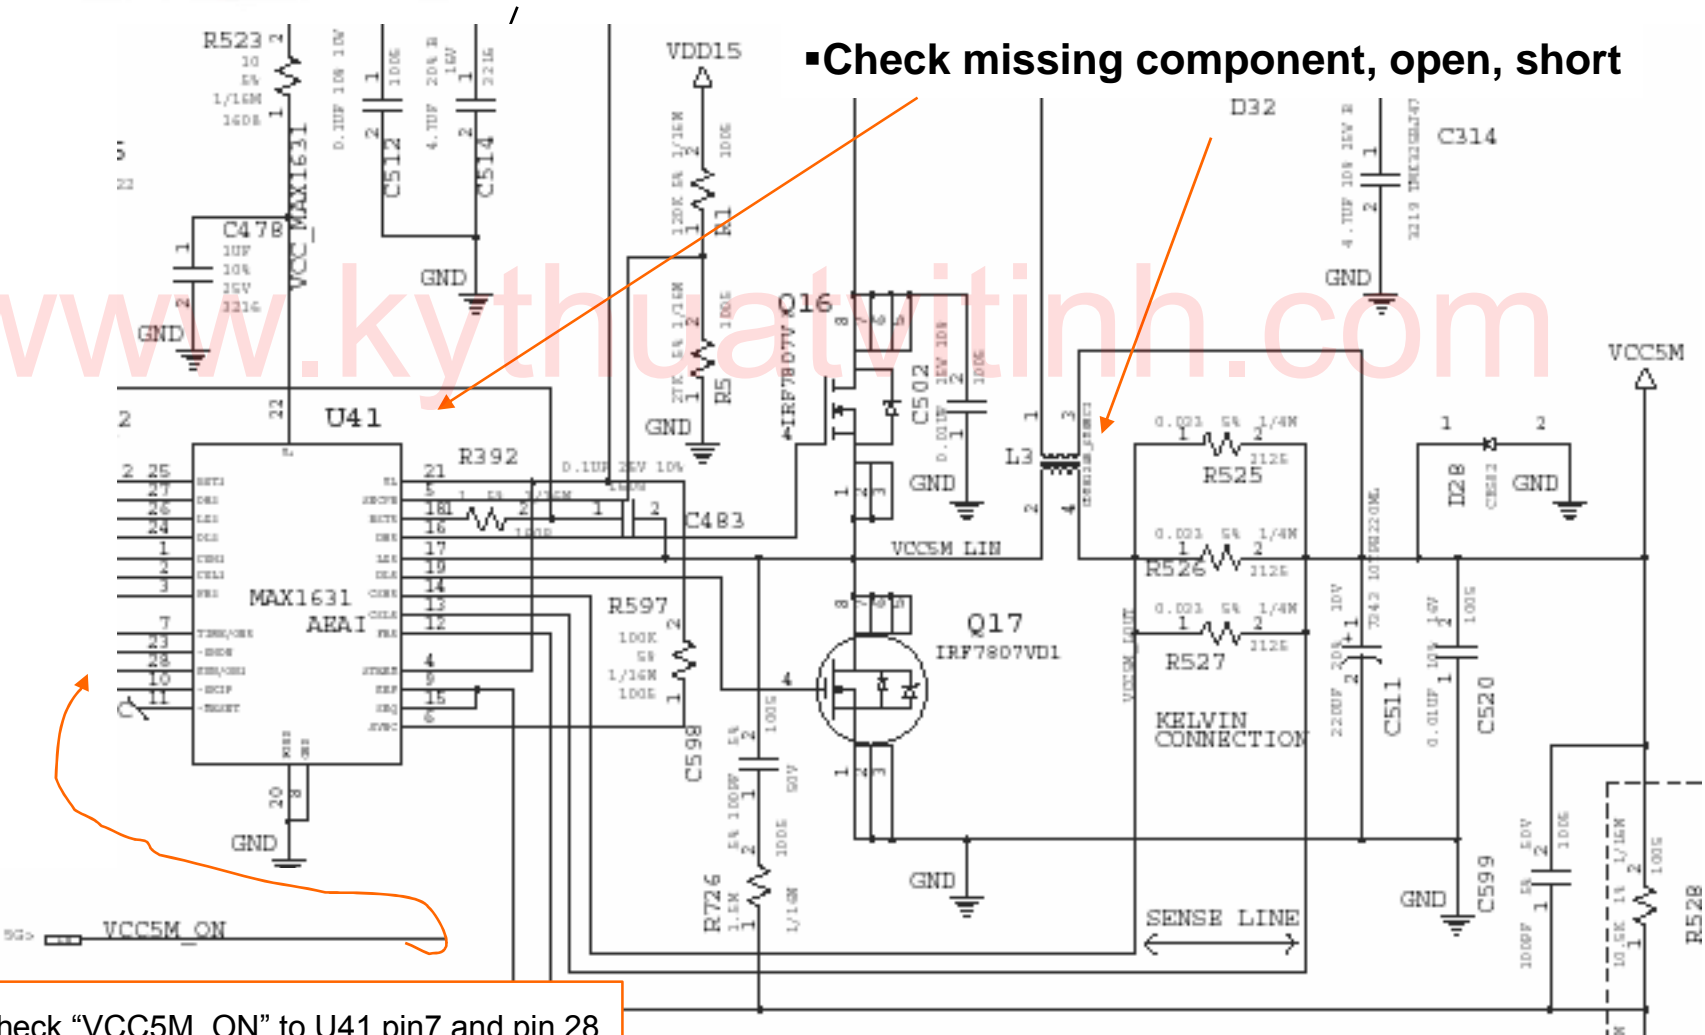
▪Check missing component, open, short

www.kythuatvitinh.com

R523
10
5%
1/16W
1608
C512
0.1UF 10% 10V
1005
C514
4.7UF 20% 16V
3216
VDD15
VCC_MAX1631
C478
1UF
10%
25V
3216
GND
GND
GND
R1
120K 5% 1/16W
1005
R5
27K 5% 1/16W
1005
GND
Q16
IRF7807V
C502
0.01UF 10% 25V
1005
D32
C314
4.7UF 10% 25V
3216
GND
VCC5M
U41
MAX1631
AEAI
22
21
5
18
16
17
19
14
13
12
4
9
15
6
25
27
26
24
1
2
3
7
23
28
10
11
20
R392
1 5% 1/16W
1005
0.1UF 25V 10%
C483
L3
1
2
3
4
GND
VCC5M LIN
R525
0.033 5% 1/4W
2126
R526
0.033 5% 1/4W
2126
R527
0.033 5% 1/4W
2126
D28
GND
1
2
R597
100K
5%
1/16W
1005
C598
Q17
IRF7807VD1
KELVIN
CONNECTION
C511
220UF 20% 10V
C520
0.01UF 10% 16V
1005
GND
GND
R726
1.5M
1/16W
1005
100PF 5% 50V
SENSE LINE
C599
100PF 5% 50V
1005
R528
10.5K 1% 1/16W
1005
GND
VCC5M_ON

heck “VCC5M_ON” to U41 pin7 and pin 28